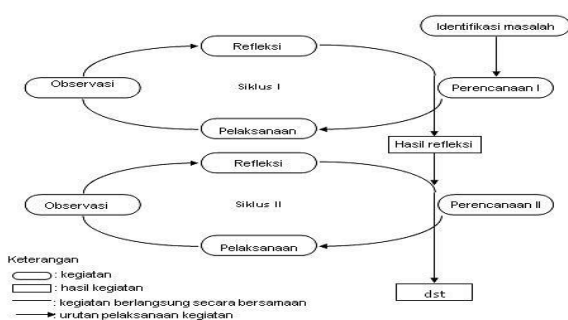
Identifikasi masalah

Refleksi

Observasi

Siklus I

Perencanaan I

Pelaksanaan

Hasil refleksi

Refleksi

Observasi

Siklus II

Perencanaan II

Pelaksanaan

dst

Keterangan
: kegiatan
: hasil kegiatan
: kegiatan berlangsung secara bersamaan
urutan pelaksanaan kegiatan